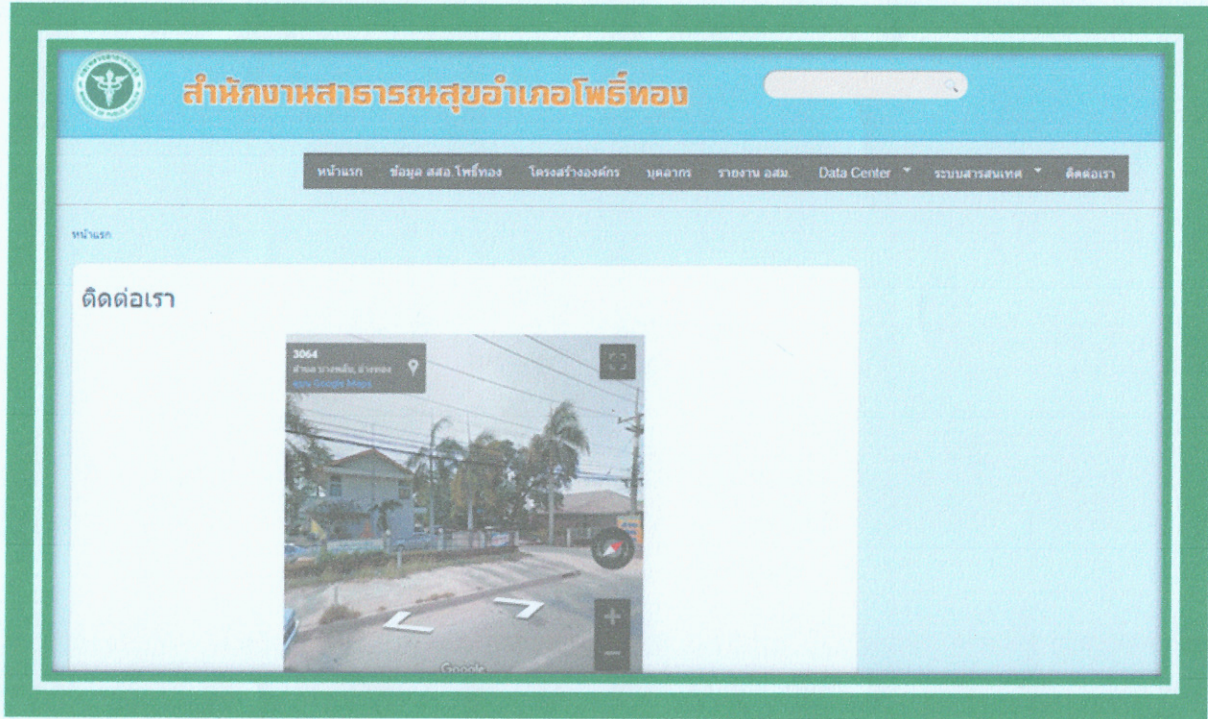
สำนักงานสาธารณสุขอำเภอโพธิ์ทอง

หน้าแรก ข้อมูล สสอ.โพธิ์ทอง โครงสร้างองค์กร บุคลากร รายงาน อสม. Data Center ระบบสารสนเทศ ติดต่อเรา

หน้าแรก

ติดต่อเรา

3064
ตำบล บางพลับ, โพธิ์ทอง
ดูใน Google Maps

Google